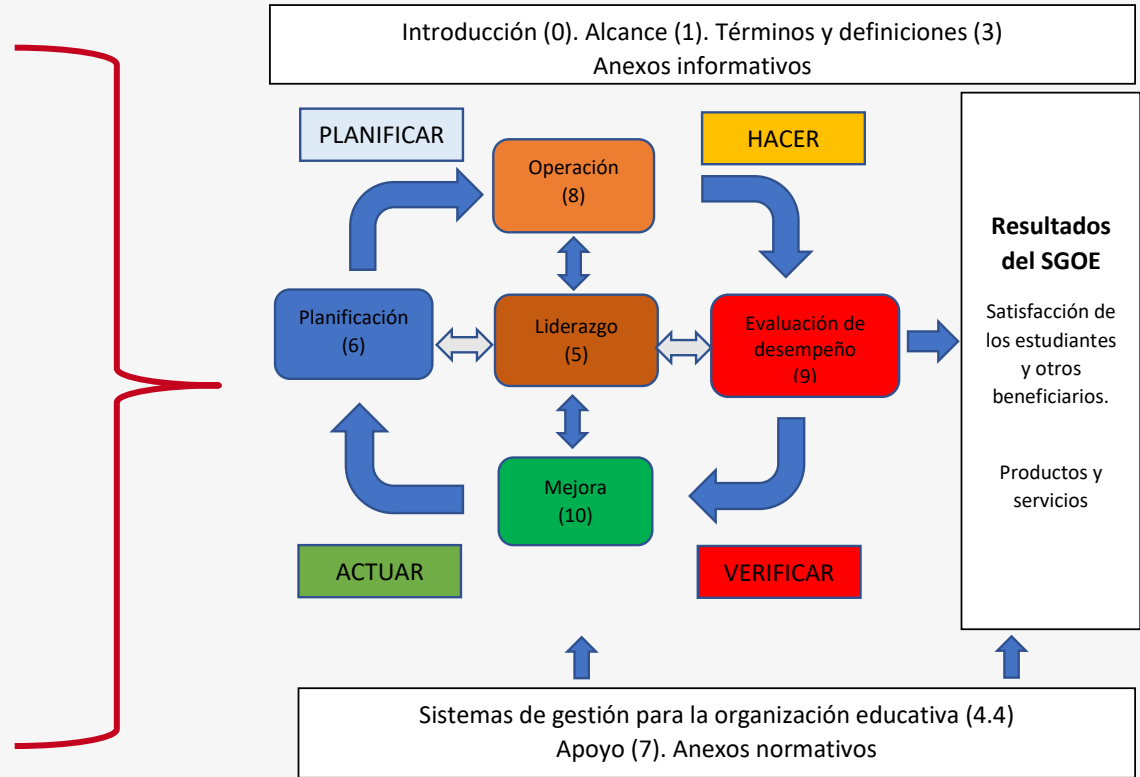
Introducción (0). Alcance (1). Términos y definiciones (3)
Anexos informativos

PLANIFICAR

Operación
(8)

HACER

Resultados del SGOE

Satisfacción de los estudiantes y otros beneficiarios.

Productos y servicios

Planificación
(6)

Liderazgo
(5)

Evaluación de desempeño
(9)

Mejora
(10)

ACTUAR

VERIFICAR

Sistemas de gestión para la organización educativa (4.4)
Apoyo (7). Anexos normativos